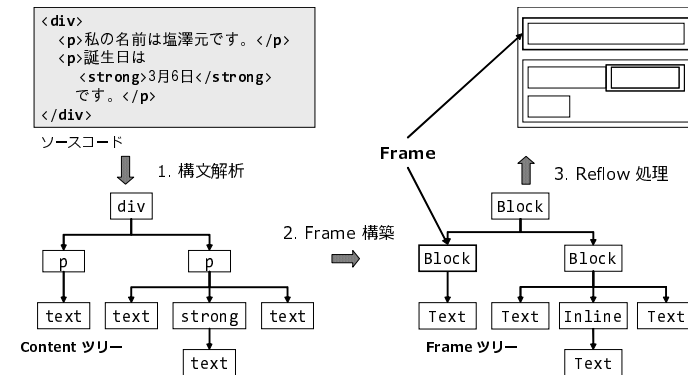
<div>
<p>私の名前は塩澤元です。</p>
<p>誕生日は
<strong>3月6日</strong>
です。</p>
</div>

ソースコード

1. 構文解析

div

p

p

text

text

strong

text

text

Content ツリー

2. Frame 構築

Frame

3. Reflow 処理

Block

Block

Block

Text

Text

Inline

Text

Text

Frame ツリー